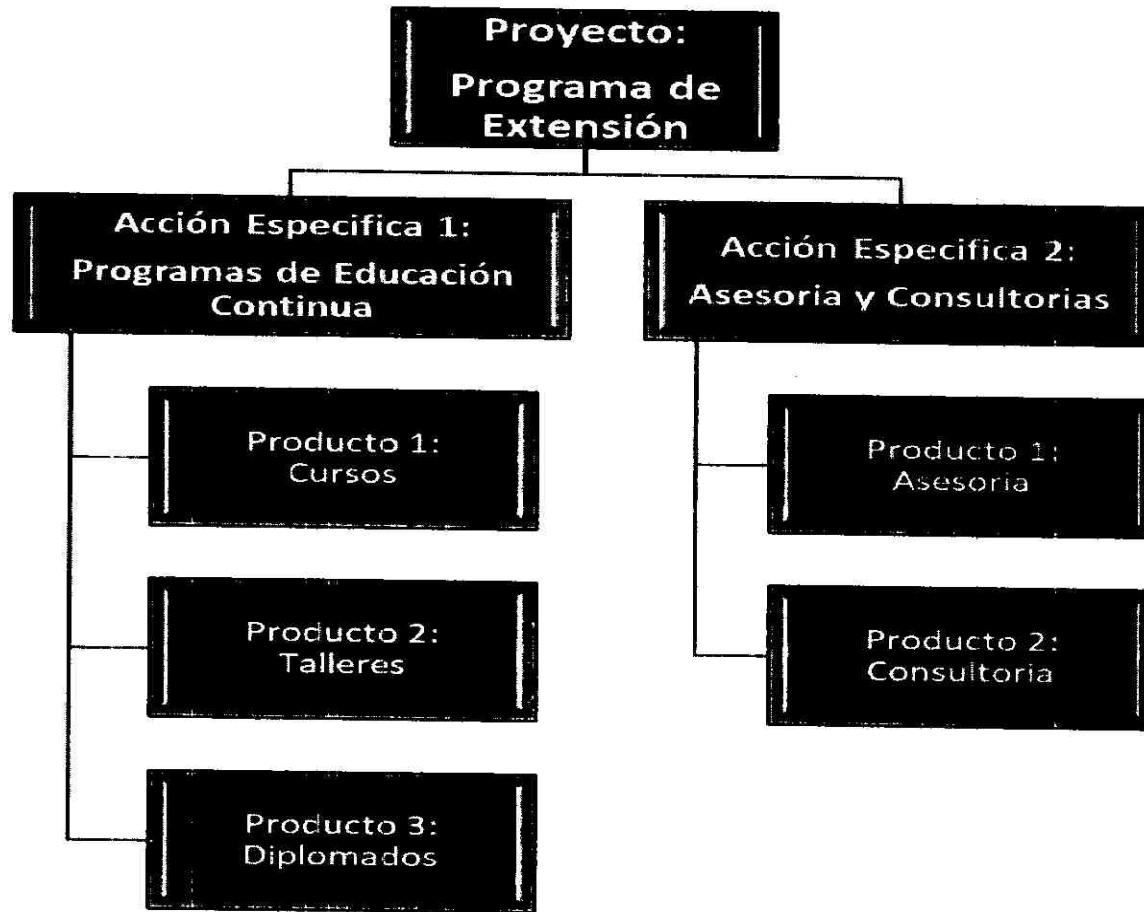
Proyecto:
Programa de Extensión

Acción Especifica 1:
Programas de Educación Continua

Producto 1:
Cursos

Producto 2:
Talleres

Producto 3:
Diplomados

Acción Especifica 2:
Asesoria y Consultorias

Producto 1:
Asesoria

Producto 2:
Consultoria